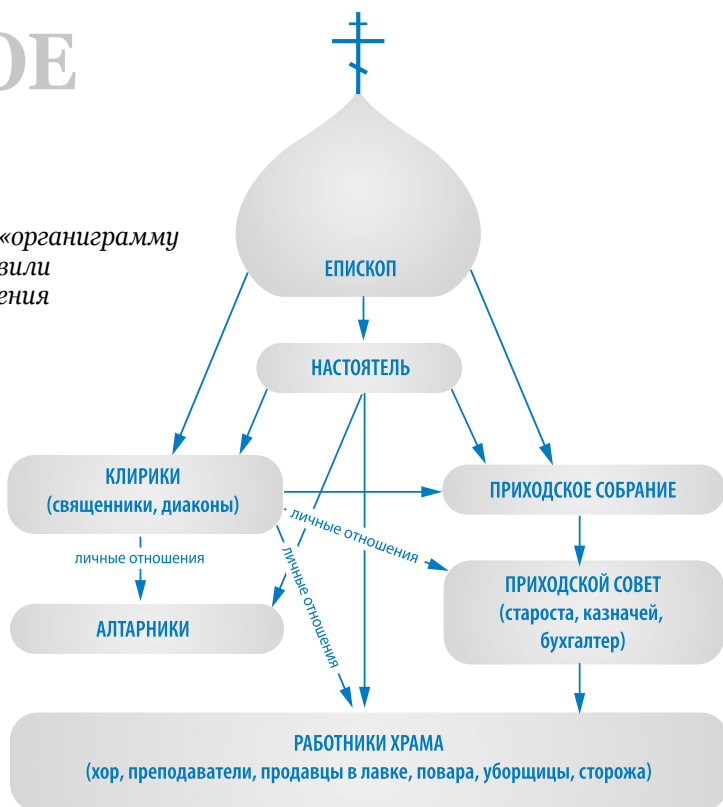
ОЕ

«органиграмму
вили
ения

ЕПИСКОП

НАСТОЯТЕЛЬ

КЛИРИКИ
(священники, диаконы)

ПРИХОДСКОЕ СОБРАНИЕ

личные отношения

личные отношения

личные отношения

ПРИХОДСКОЙ СОВЕТ
(староста, казначей, бухгалтер)

АЛТАРНИКИ

РАБОТНИКИ ХРАМА
(хор, преподаватели, продавцы в лавке, повара, уборщицы, сторожа)